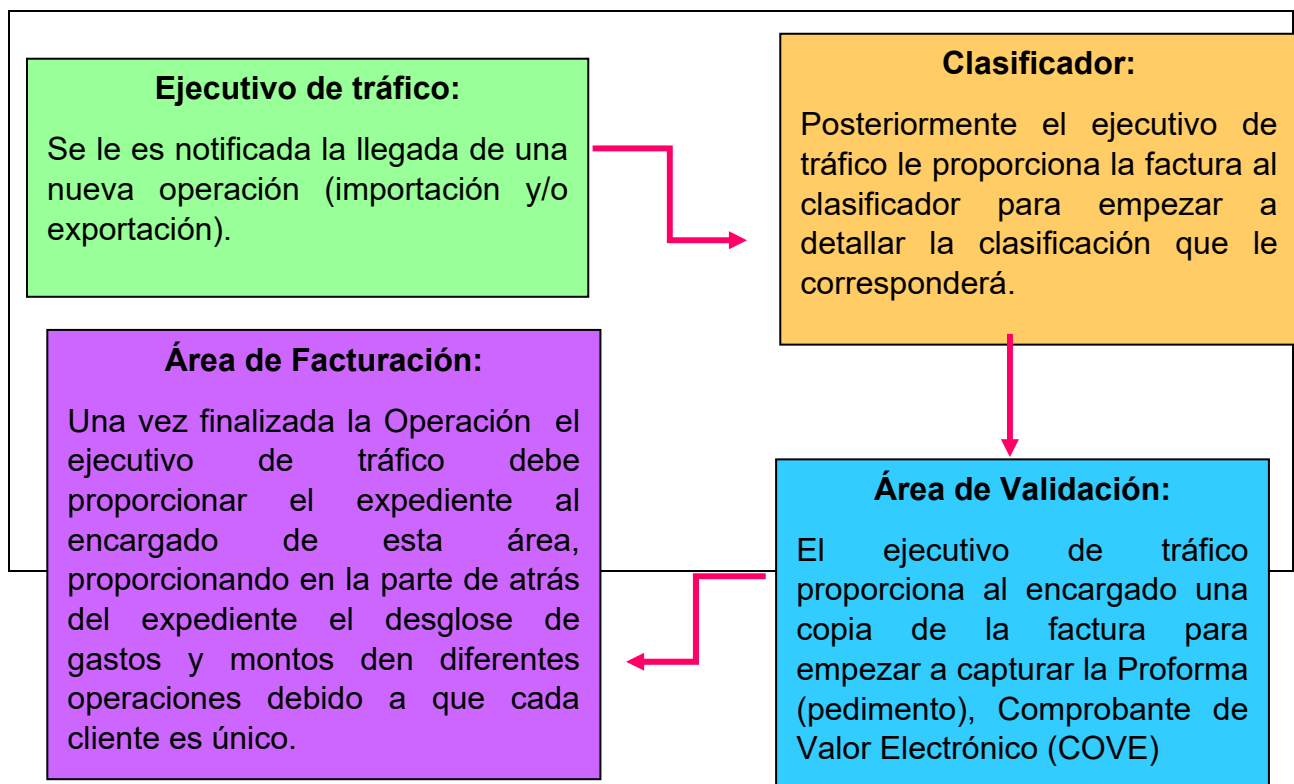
Ejecutivo de tráfico:

Se le es notificada la llegada de una nueva operación (importación y/o exportación).

Clasificador:

Posteriormente el ejecutivo de tráfico le proporciona la factura al clasificador para empezar a detallar la clasificación que le corresponderá.

Área de Validación:

El ejecutivo de tráfico proporciona al encargado una copia de la factura para empezar a capturar la Proforma (pedimento), Comprobante de Valor Electrónico (COVE)

Área de Facturación:

Una vez finalizada la Operación el ejecutivo de tráfico debe proporcionar el expediente al encargado de esta área, proporcionando en la parte de atrás del expediente el desglose de gastos y montos den diferentes operaciones debido a que cada cliente es único.